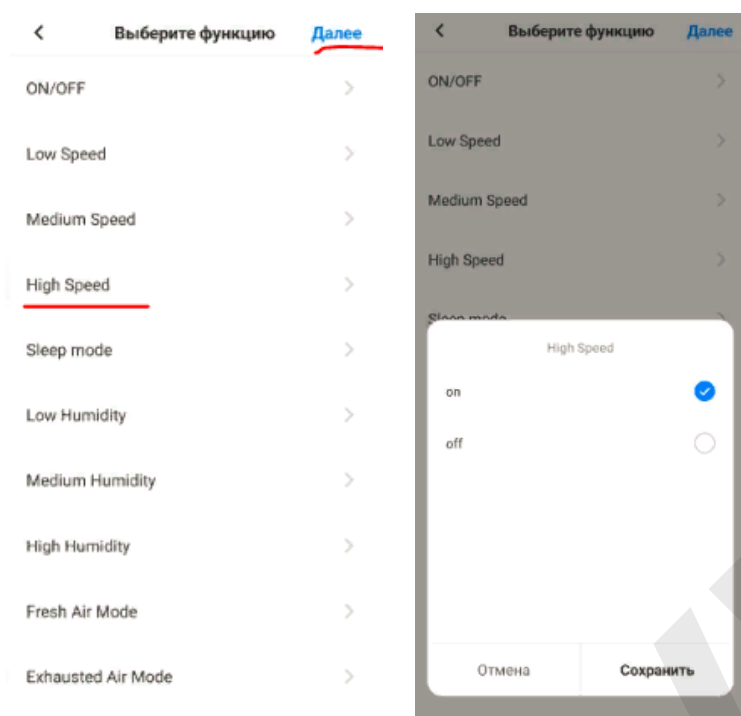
Выберите функцию
Далее

ON/OFF

Low Speed

Medium Speed

High Speed

Sleep mode

Low Humidity

Medium Humidity

High Humidity

Fresh Air Mode

Exhausted Air Mode

Выберите функцию
Далее

ON/OFF

Low Speed

Medium Speed

High Speed

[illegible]

High Speed

on

off

Отмена
Сохранить